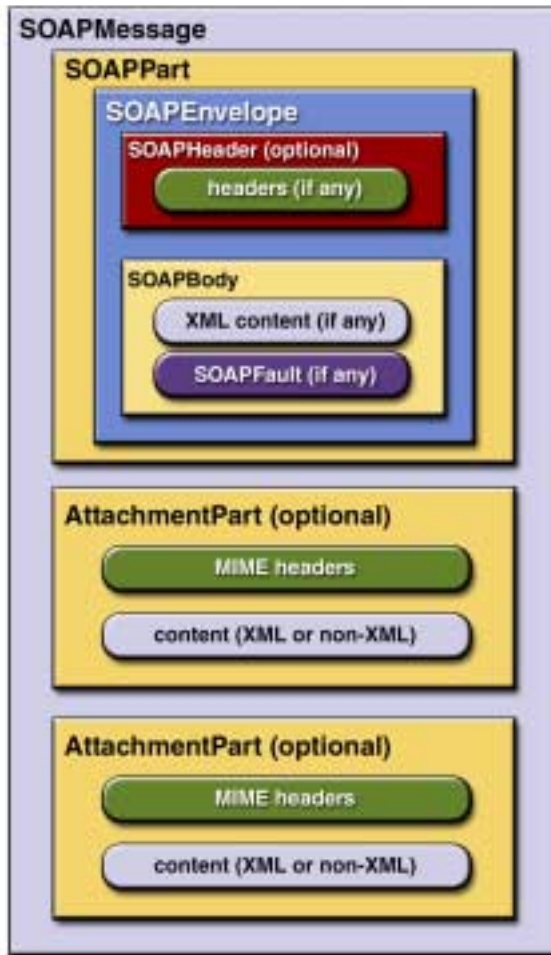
SOAPMessage

SOAPPart

SOAPEnvelope

SOAPHeader (optional)

headers (if any)

SOAPBody

XML content (if any)

SOAPFault (if any)

AttachmentPart (optional)

MIME headers

content (XML or non-XML)

AttachmentPart (optional)

MIME headers

content (XML or non-XML)